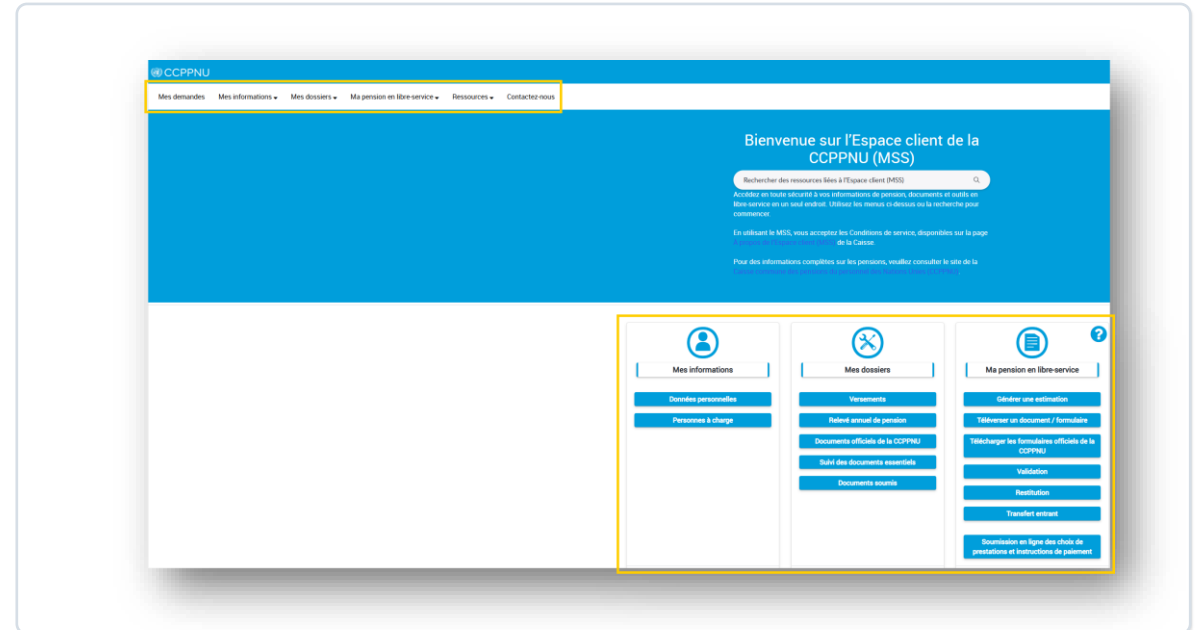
CCPPNU

Mes demandes Mes informations Mes dossiers Ma pension en libre-service Ressources Contactez-nous

Bienvenue sur l'Espace client de la CCPPNU (MSS)

Rechercher des ressources liées à l'Espace client (MSS)

Accédez en toute sécurité à vos informations de pension, documents et outils en libre-service en un seul endroit. Utilisez les menus ci-dessus ou la recherche pour commencer.

En utilisant le MSS, vous acceptez les Conditions de service, disponibles sur la page À propos de l'Espace client (MSS) de la Caisse.

Pour des informations complètes sur les pensions, veuillez consulter le site de la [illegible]

Mes informations

Données personnelles

Personnes à charge

Mes dossiers

Versements

Relevé annuel de pension

Documents officiels de la CCPPNU

Suivi des documents essentiels

Documents soumis

Ma pension en libre-service

Générer une estimation

Téléverser un document / formulaire

Télécharger les formulaires officiels de la CCPPNU

Validation

Restitution

Transfert entrant

Soumission en ligne des choix de prestations et instructions de paiement